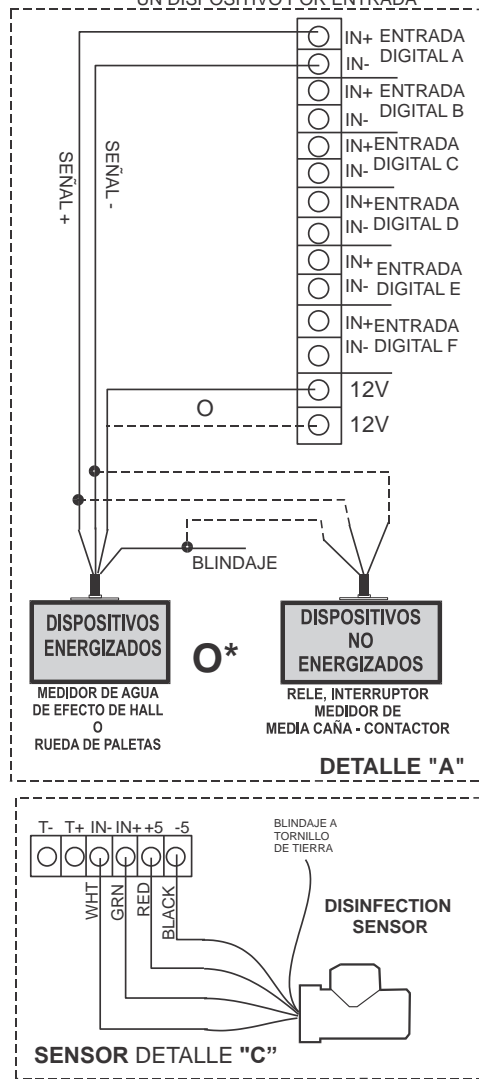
UN DISPOSITIVO POR ENTRADA

IN+ ENTRADA
IN- DIGITAL A
IN+ ENTRADA
IN- DIGITAL B
IN+ ENTRADA
IN- DIGITAL C
IN+ ENTRADA
IN- DIGITAL D
IN+ ENTRADA
IN- DIGITAL E
IN+ ENTRADA
IN- DIGITAL F
12V
O
12V

SEÑAL +
SEÑAL -

BLINDAJE

DISPOSITIVOS ENERGIZADOS

O*

DISPOSITIVOS NO ENERGIZADOS

MEDIDOR DE AGUA DE EFECTO DE HALL O RUEDA DE PALETAS

RELE, INTERRUPTOR MEDIDOR DE MEDIA CAÑA - CONTACTOR

DETALLE "A"

T- T+ IN- IN+ +5 -5

WHT
GRN
RED
BLACK

BLINDAJE A TORNILLO DE TIERRA

DISINFECTION SENSOR

SENSOR DETALLE "C"